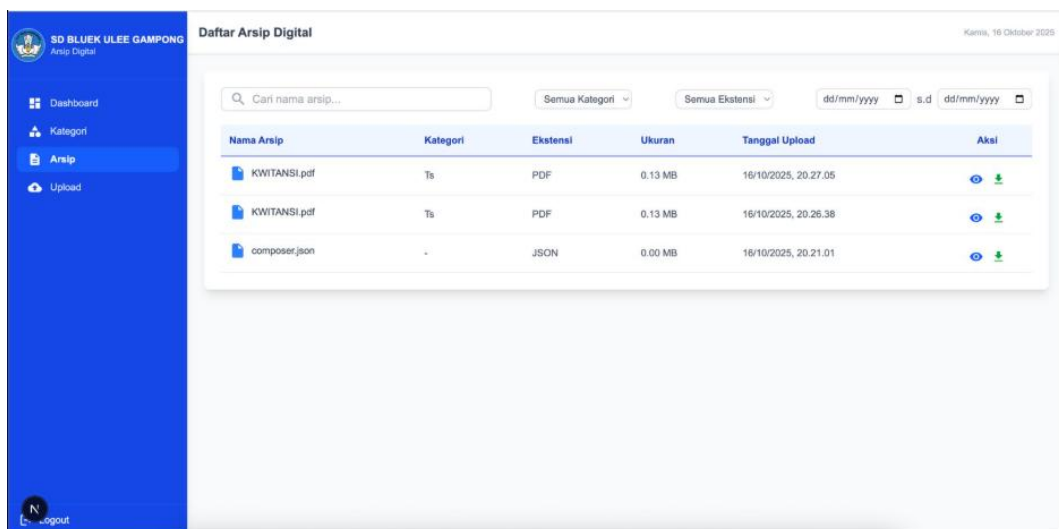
SD BLUEK ULEE GAMPONG
Arsip Digital

Dashboard
Kategori
Arsip
Upload

Logout

Daftar Arsip Digital

Kamis, 16 Oktober 2025

Cari nama arsip...

Semua Kategori

Semua Ekstensi

dd/mm/yyyy s.d dd/mm/yyyy

| Nama Arsip | Kategori | Ekstensi | Ukuran | Tanggal Upload | Aksi |
|---|---|---|---|---|---|
| KWITANSI.pdf | Ts | PDF | 0.13 MB | 16/10/2025, 20.27.05 | |
| KWITANSI.pdf | Ts | PDF | 0.13 MB | 16/10/2025, 20.26.38 | |
| composer.json | - | JSON | 0.00 MB | 16/10/2025, 20.21.01 | |